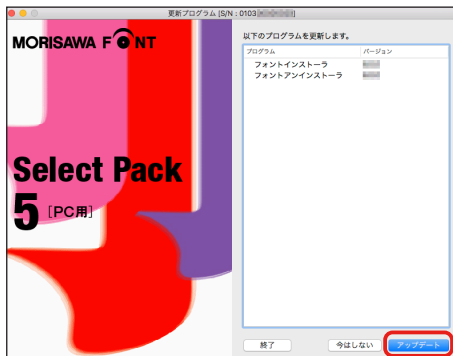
更新プログラム [S/N : 0103 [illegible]]

MORISAWA FONT

Select Pack
5 ［PC用］

以下のプログラムを更新します。

| プログラム | バージョン |
|---|---|
| フォントインストーラ | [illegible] |
| フォントアンインストーラ | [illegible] |

終了
今はしない
アップデート